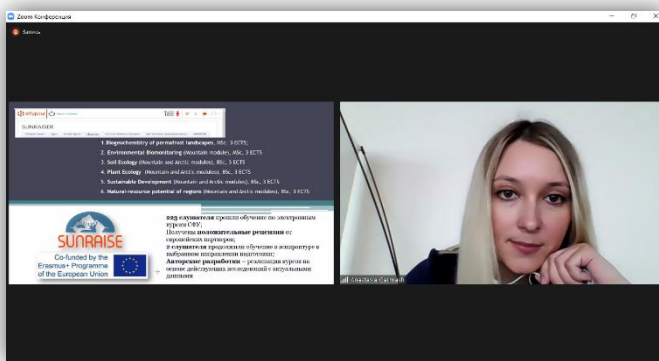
Zoom Конференция

Запись

SUNRAISE

1. Biogeochemistry of permafrost landscapes, MSc, 3 ECTS
2. Environmental Biomonitoring (Mountain modules), MSc, 3 ECTS
3. Soil Ecology (Mountain and Arctic modules), BSc, 3 ECTS
4. Plant Ecology (Mountain and Arctic modules), BSc, 3 ECTS
5. Sustainable Development (Mountain and Arctic modules), BSc, 3 ECTS
6. Natural resource potential of region (Mountain and Arctic modules), BSc, 3 ECTS

SUNRAISE

Co-funded by the Erasmus+ Programme of the European Union

225 слушателя прошли обучение по электронным курсам СФУ;
Получены положительные решения от европейских партнеров;
2 слушателя продолжили обучение в аспирантуре в выбранном направлении подготовки;
Авторские разработки – реализация курсов на основе действующих исследований с актуальными данными

Anastasia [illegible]